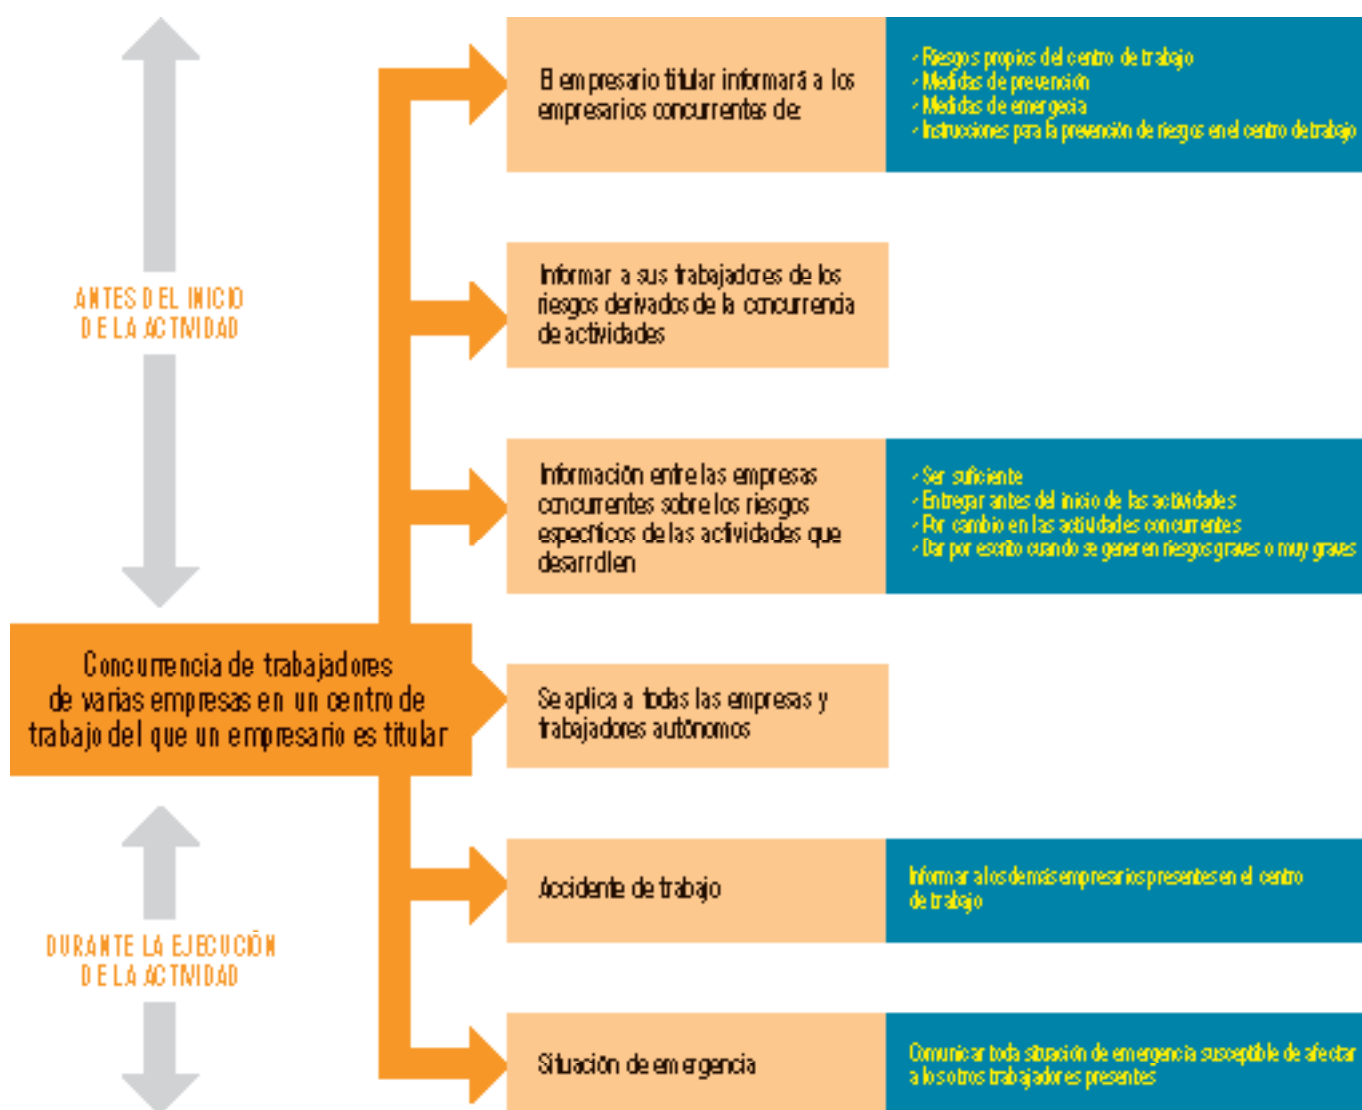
ANTES DEL INICIO DE LA ACTIVIDAD

El empresario titular informará a los empresarios concurrentes de:

- Riesgos propios del centro de trabajo
- Medidas de prevención
- Medidas de emergecia
- Instrucciones para la prevención de riesgos en el centro de trabajo

Informar a sus trabajadores de los riesgos derivados de la concurrencia de actividades

Información entre las empresas concurrentes sobre los riesgos específicos de las actividades que desarrollen

- Ser suficiente
- Entregar antes del inicio de las actividades
- Por cambio en las actividades concurrentes
- Dar por escrito cuando se generen riesgos graves o muy graves

Concurrencia de trabajadores de varias empresas en un centro de trabajo del que un empresario es titular

Se aplica a todas las empresas y trabajadores autónomos

DURANTE LA EJECUCIÓN DE LA ACTIVIDAD

Accidente de trabajo

Informar a los demás empresarios presentes en el centro de trabajo

Situación de emergencia

Comunicar toda situación de emergencia susceptible de afectar a los otros trabajadores presentes